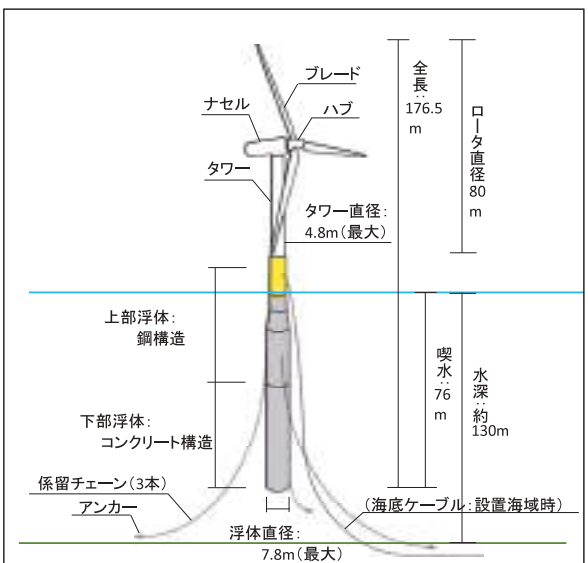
ブレード
ナセル
ハブ
タワー
全長：176.5m
ロータ直径80m
タワー直径：4.8m（最大）
上部浮体：鋼構造
下部浮体：コンクリート構造
喫水：76m
水深：約130m
係留チェーン（3本）
アンカー
（海底ケーブル：設置海域時）
浮体直径：7.8m（最大）